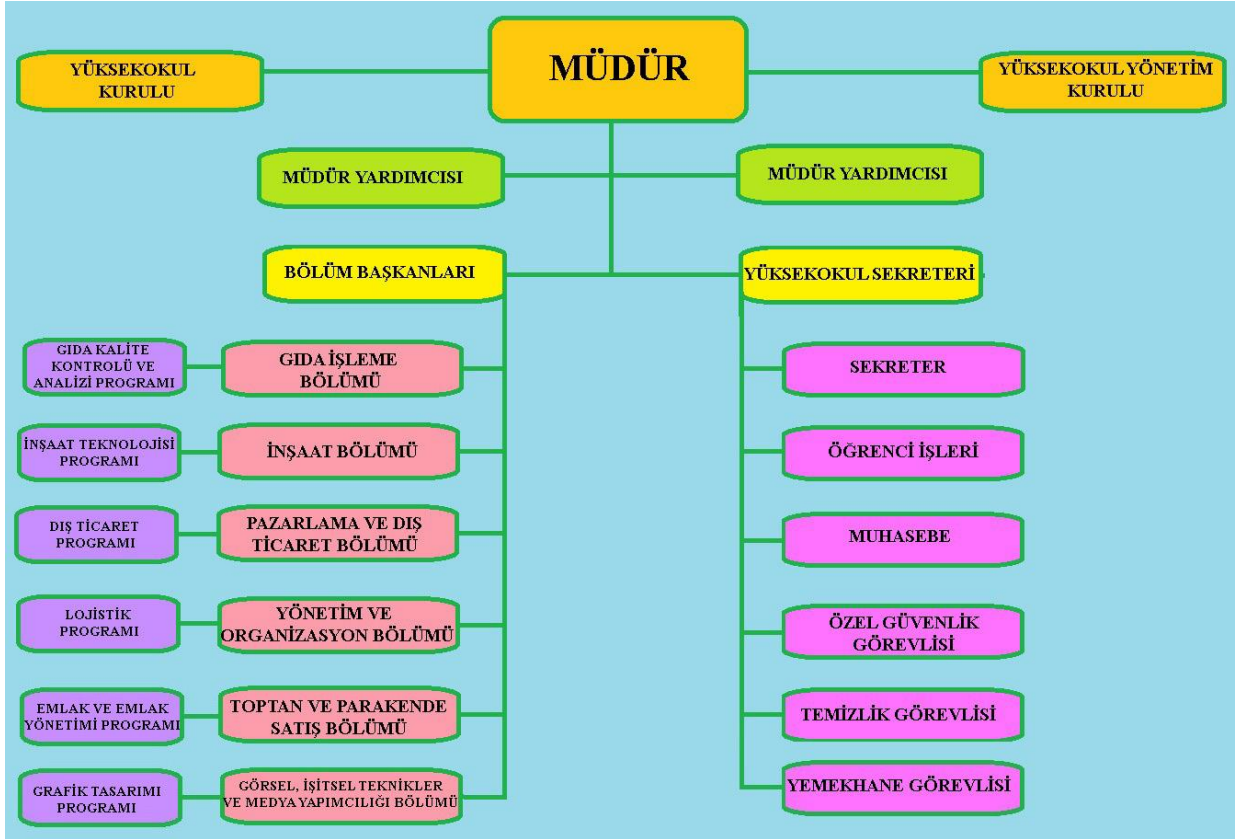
YÜKSEKOKUL KURULU

MÜDÜR

YÜKSEKOKUL YÖNETİM KURULU

MÜDÜR YARDIMCISI

MÜDÜR YARDIMCISI

BÖLÜM BAŞKANLARI

YÜKSEKOKUL SEKRETERİ

GIDA KALİTE KONTROLÜ VE ANALİZİ PROGRAMI

GIDA İŞLEME BÖLÜMÜ

İNŞAAT TEKNOLOJİSİ PROGRAMI

İNŞAAT BÖLÜMÜ

DIŞ TİCARET PROGRAMI

PAZARLAMA VE DIŞ TİCARET BÖLÜMÜ

LOJİSTİK PROGRAMI

YÖNETİM VE ORGANİZASYON BÖLÜMÜ

EMLAK VE EMLAK YÖNETİMİ PROGRAMI

TOPTAN VE PARAKENDE SATIŞ BÖLÜMÜ

GRAFİK TASARIMI PROGRAMI

GÖRSEL, İŞİTSEL TEKNİKLER VE MEDYA YAPIMCILIĞI BÖLÜMÜ

SEKRETER

ÖĞRENCİ İŞLERİ

MUHASEBE

ÖZEL GÜVENLİK GÖREVLİSİ

TEMİZLİK GÖREVLİSİ

YEMEKHANE GÖREVLİSİ